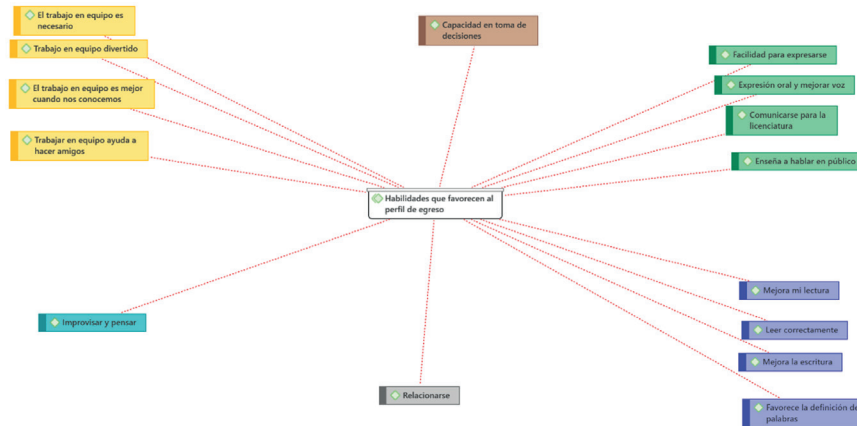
Habilidades que favorecen al perfil de egreso

El trabajo en equipo es necesario

Trabajo en equipo divertido

El trabajo en equipo es mejor cuando nos conocemos

Trabajar en equipo ayuda a hacer amigos

Capacidad en toma de decisiones

Facilidad para expresarse

Expresión oral y mejorar voz

Comunicarse para la licenciatura

Enseña a hablar en público

Mejora mi lectura

Leer correctamente

Mejora la escritura

Favorece la definición de palabras

Improvisar y pensar

Relacionarse